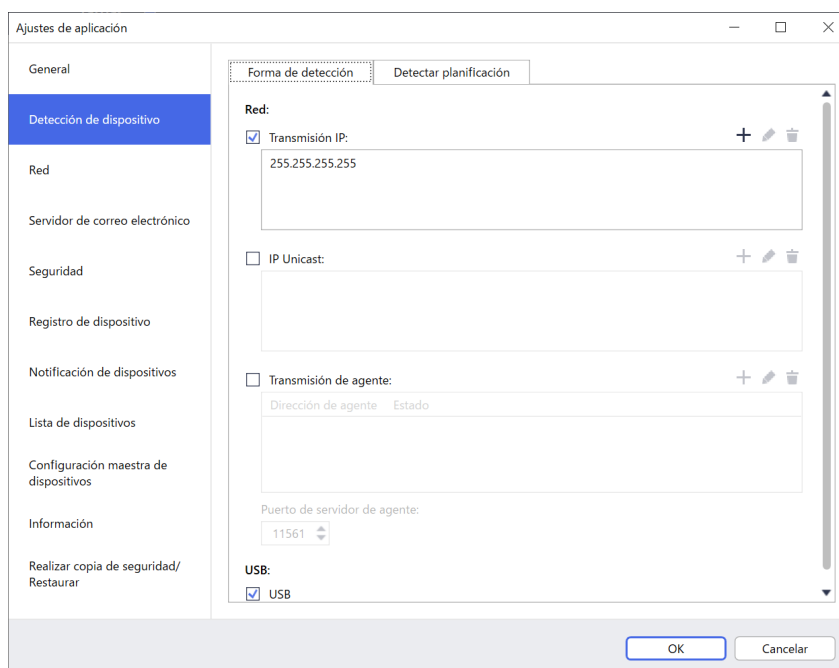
Ajustes de aplicación

General

Detección de dispositivo

Red

Servidor de correo electrónico

Seguridad

Registro de dispositivo

Notificación de dispositivos

Lista de dispositivos

Configuración maestra de dispositivos

Información

Realizar copia de seguridad/ Restaurar

Forma de detección | Detectar planificación

Red:

Transmisión IP:

255.255.255.255

IP Unicast:

Transmisión de agente:

Dirección de agente Estado

Puerto de servidor de agente:

11561

USB:

USB

OK Cancelar